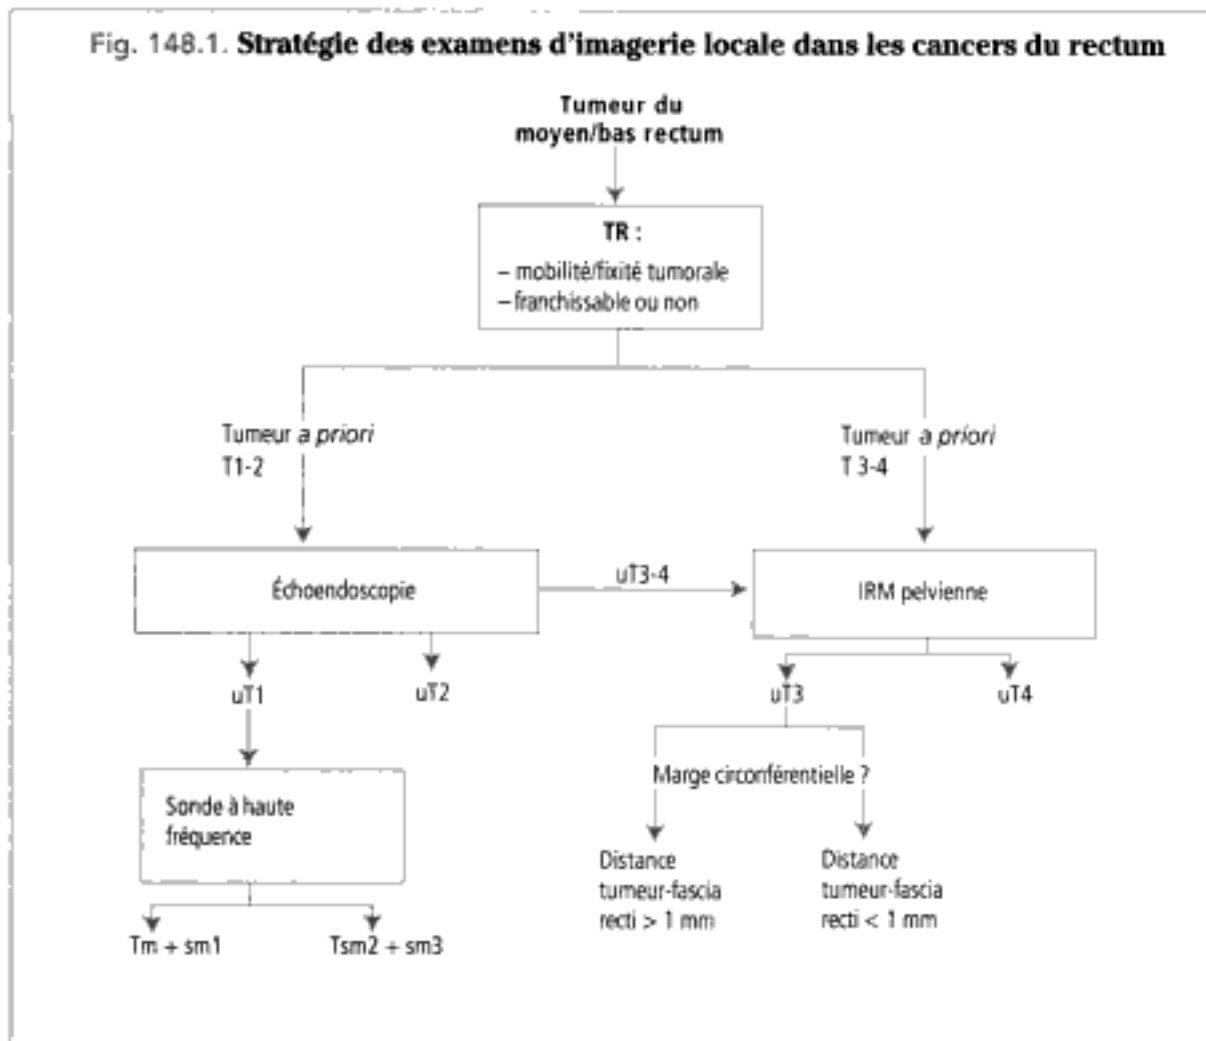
Fig. 148.1. **Stratégie des examens d'imagerie locale dans les cancers du rectum**

**Tumeur du moyen/bas rectum**

**TR :**
– mobilité/fixité tumorale
– franchissable ou non

Tumeur *a priori* T1-2

Tumeur *a priori* T 3-4

Échoendoscopie

uT3-4

IRM pelvienne

uT1

uT2

uT3

uT4

Sonde à haute fréquence

Marge circonférentielle ?

Distance tumeur-fascia recti > 1 mm

Distance tumeur-fascia recti < 1 mm

Tm + sm1

Tsm2 + sm3